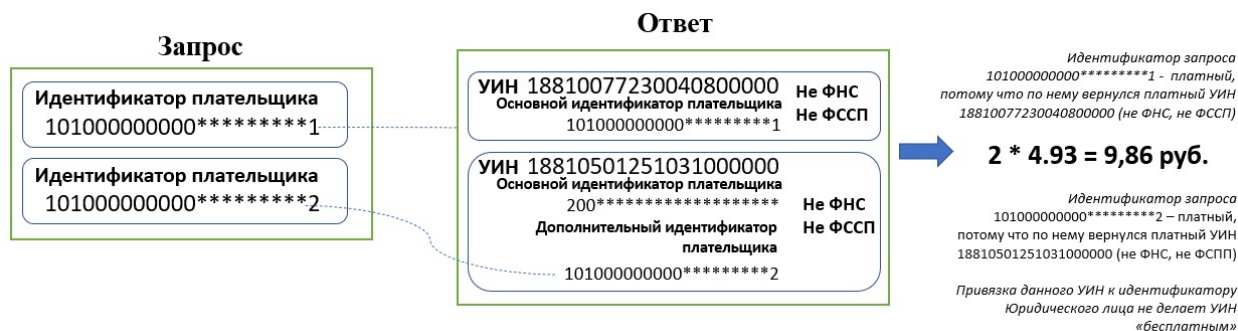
Запрос

Идентификатор плательщика
101000000000*********1

Идентификатор плательщика
101000000000*********2

Ответ

УИН 18810077230040800000
Основной идентификатор плательщика
101000000000*********1
Не ФНС
Не ФССП

УИН 18810501251031000000
Основной идентификатор плательщика
200********************
Дополнительный идентификатор плательщика
101000000000*********2
Не ФНС
Не ФССП

Идентификатор запроса 101000000000*********1 - платный, потому что по нему вернулся платный УИН 18810077230040800000 (не ФНС, не ФССП)

2 * 4.93 = 9,86 руб.

Идентификатор запроса 101000000000*********2 – платный, потому что по нему вернулся платный УИН 18810501251031000000 (не ФНС, не ФСПП)

Привязка данного УИН к идентификатору Юридического лица не делает УИН «бесплатным»